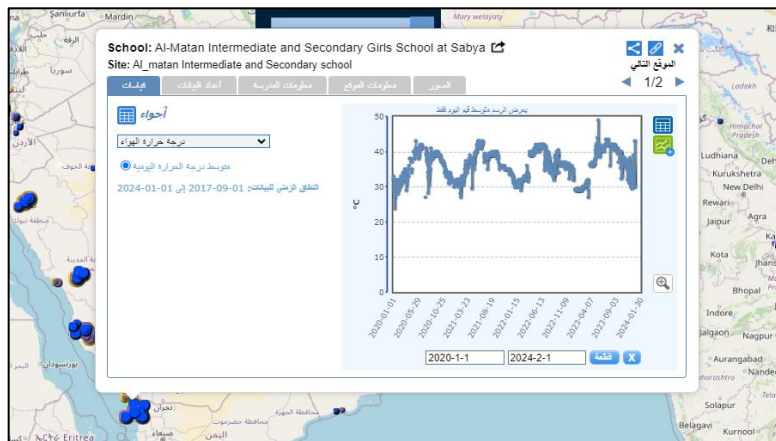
Şanlıurfa
Mardin
Mary welaýaty
School: Al-Matan Intermediate and Secondary Girls School at Sabya
Site: Al_matan Intermediate and Secondary school
الموقع التالي
1/2
بيانات
أعداد البيانات
معلومات المدرسة
معلومات الموقع
الصور
أجواء
درجة حرارة الهواء
متوسط درجة الحرارة اليومية
النطاق الزمني للبيانات: 01-09-2017 إلى 01-01-2024
يعرض الرسم متوسط قيم اليوم فقط
50
40
30
20
10
0
°C
2020-01-01
2020-05-29
2020-10-25
2021-03-23
2021-08-19
2022-01-15
2022-06-13
2022-11-09
2023-04-07
2023-09-03
2024-01-30
2020-1-1
2024-2-1
قطعة
X
Ladakh
Himachal Pradesh
Ludhiana
Delhi
Kurukshetra
New Delhi
Rewari
Agra
Jaipur
Kota
Jhansi
Bhopal
Indore
Jalgaon
Nagpur
Aurangabad
Nanded
Maharashtra
Solapur
Belagavi
Kurnool
Telangana
سوريا
الأردن
الجوف
تبوك
المدينة
بورتسودان
نجران
صنعاء
اليمن
Eritrea